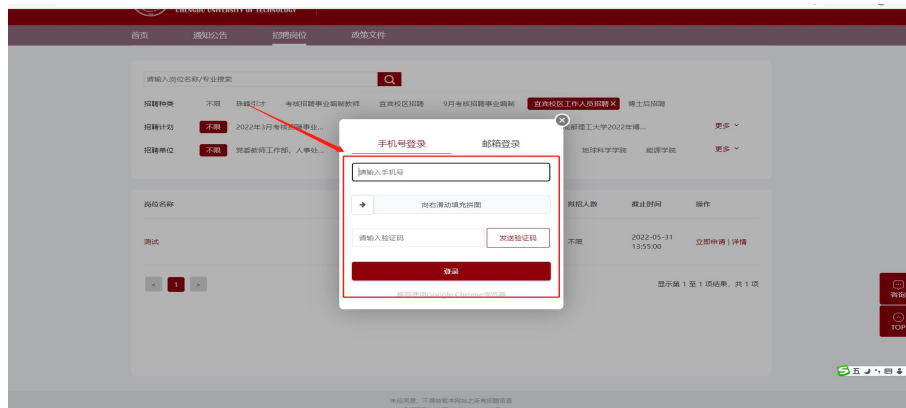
CHENGDU UNIVERSITY OF TECHNOLOGY

首页 通知公告 招聘岗位 政策文件

请输入岗位名称/专业搜索

招聘种类 不限 接轨引才 考核招聘事业编制教师 宜宾校区招聘 9月考核招聘事业编制 宜宾校区工作人员招聘 × 博士后招聘

招聘计划 不限 2022年5月考核招聘事业... 成都理工大学2022年博... 更多

招聘单位 不限 党委教师工作部、人事处... 地球科学学院 能源学院 更多

岗位名称 招聘人数 截止时间 操作

测试 不限 2022-05-31 13:55:00 立即申请 | 详情

< 1 >

显示第 1 至 1 项结果，共 1 项

手机号登录 邮箱登录

请输入手机号

向右滑动填充拼图

请输入验证码 发送验证码

登录

推荐使用Google Chrome浏览器

咨询

TOP

五